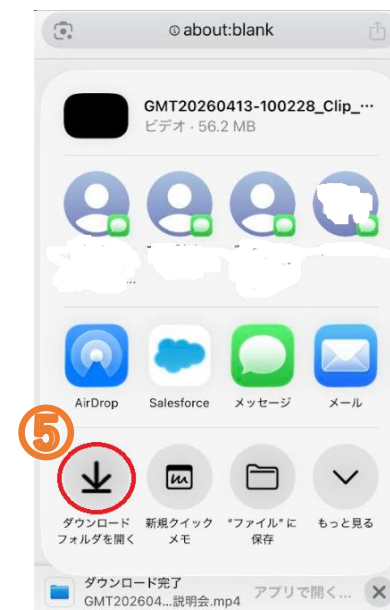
about:blank

GMT20260413-100228_Clip_...
ビデオ・56.2 MB

AirDrop
Salesforce
メッセージ
メール

⑤

ダウンロードフォルダを開く
新規クイックメモ
"ファイル"に保存
もっと見る

ダウンロード完了
GMT202604...説明会.mp4
アプリで開く...